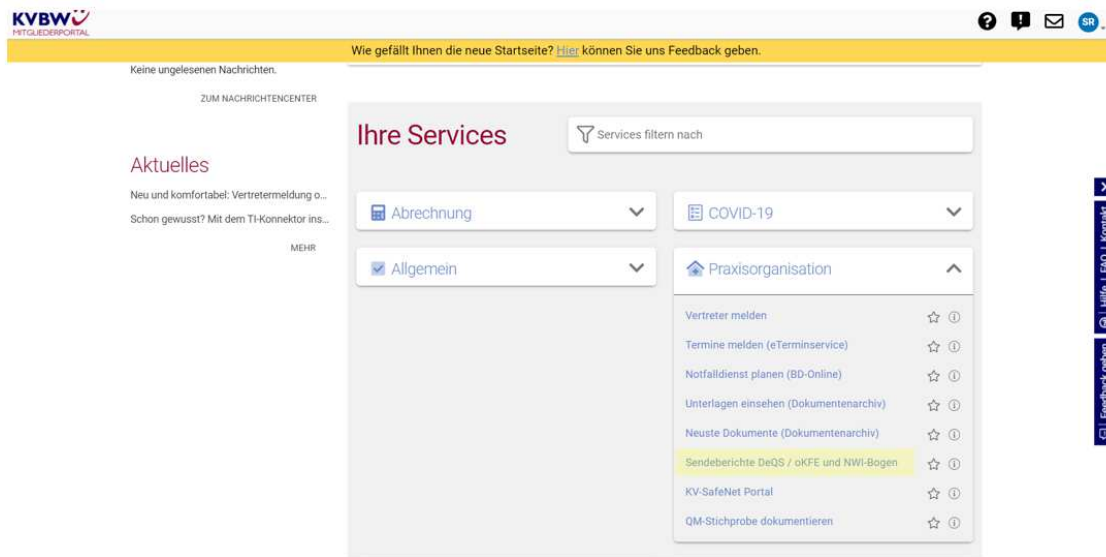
KVBW
MITGLIEDERPORTAL

SR

Wie gefällt Ihnen die neue Startseite? Hier können Sie uns Feedback geben.

Keine ungelesenen Nachrichten.

ZUM NACHRICHTENCENTER

Aktuelles

Neu und komfortabel: Vertretermeldung o...

Schon gewusst? Mit dem TI-Konnektor ins...

MEHR

Ihre Services

Services filtern nach

Abrechnung

COVID-19

Allgemein

Praxisorganisation

Vertreter melden

Termine melden (eTerminservice)

Notfalldienst planen (BD-Online)

Unterlagen einsehen (Dokumentenarchiv)

Neuste Dokumente (Dokumentenarchiv)

Sendeberichte DeQS / oKFE und NWI-Bogen

KV-SafeNet Portal

QM-Stichprobe dokumentieren

Hilfe | FAQ | Kontakt

Feedback geben